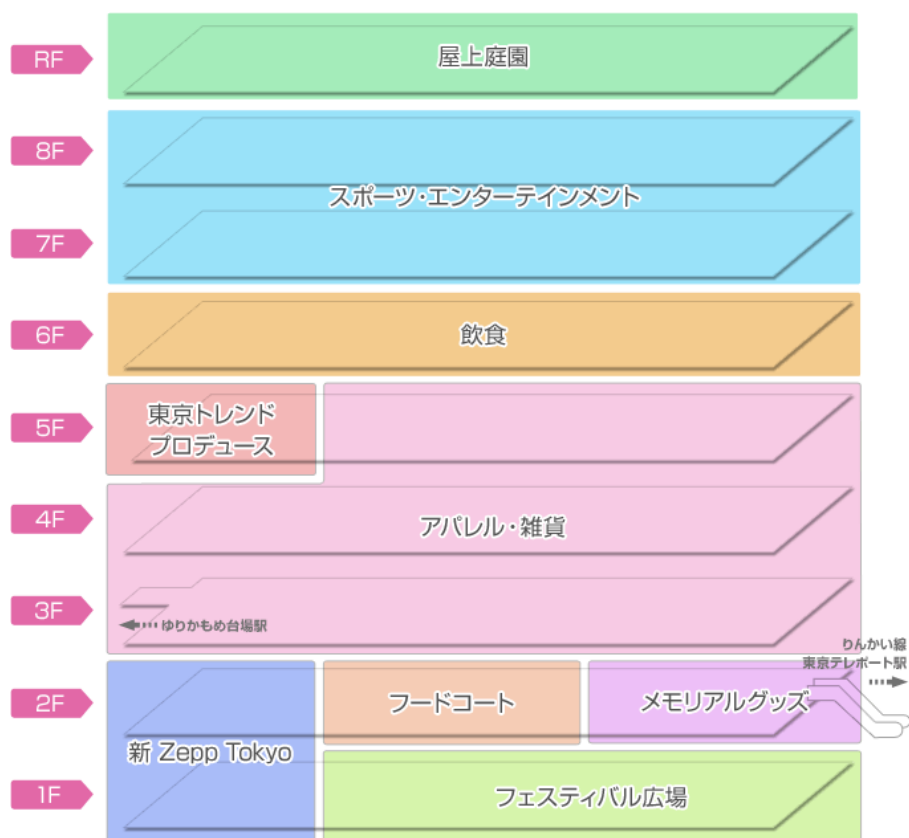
RF
屋上庭園

8F
7F
スポーツ・エンターテインメント

6F
飲食

5F
東京トレンドプロデュース

4F
3F
アパレル・雑貨
ゆりかもめ台場駅

りんかい線
東京テレポート駅

2F
1F
新 Zepp Tokyo
フードコート
メモリアルグッズ
フェスティバル広場